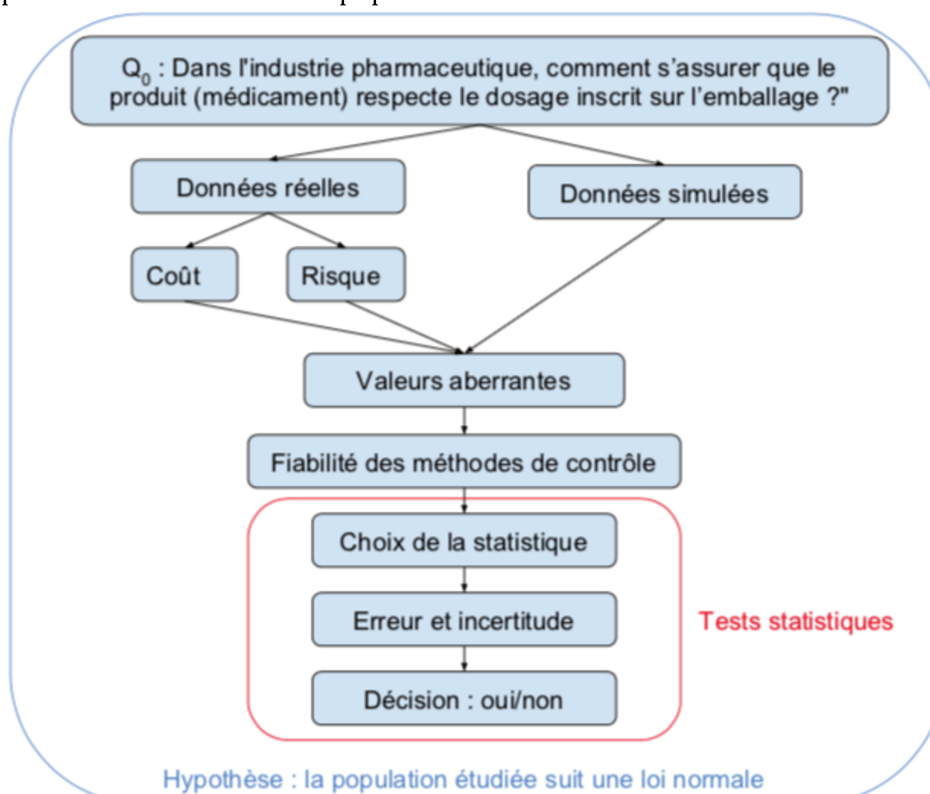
$Q_0$ : Dans l'industrie pharmaceutique, comment s'assurer que le produit (médicament) respecte le dosage inscrit sur l'emballage ?"

Données réelles

Données simulées

Coût

Risque

Valeurs aberrantes

Fiabilité des méthodes de contrôle

Choix de la statistique

Erreur et incertitude

Décision : oui/non

Tests statistiques

Hypothèse : la population étudiée suit une loi normale